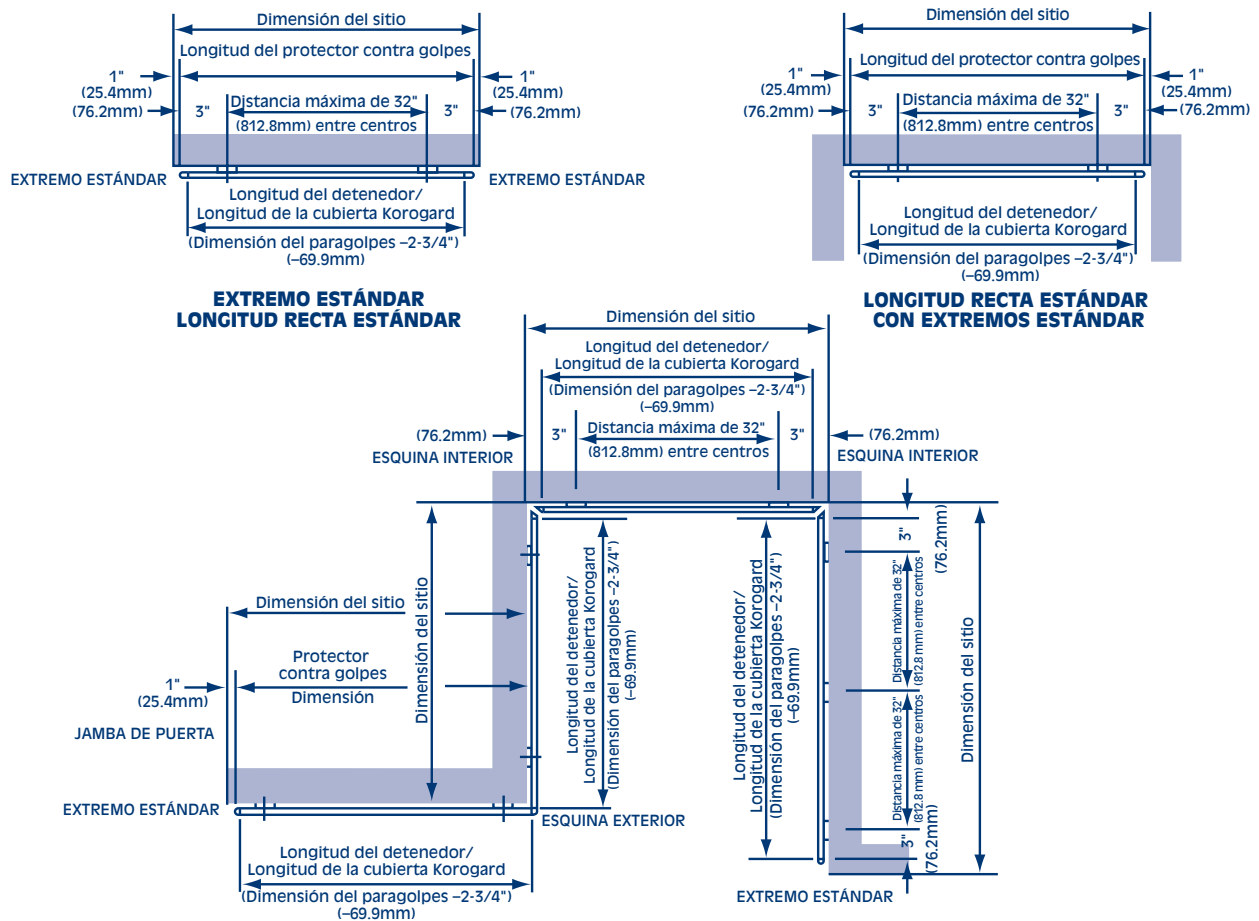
Dimensión del sitio
Longitud del protector contra golpes
1"
(25.4mm)
(76.2mm)
1"
(25.4mm)
(76.2mm)
3"
Distancia máxima de 32"
(812.8mm) entre centros
3"
EXTREMO ESTÁNDAR
EXTREMO ESTÁNDAR
Longitud del detenedor/
Longitud de la cubierta Korogard
(Dimensión del paragolpes –2-3/4")
(–69.9mm)

EXTREMO ESTÁNDAR
LONGITUD RECTA ESTÁNDAR

Dimensión del sitio
Longitud del protector contra golpes
1"
(25.4mm)
(76.2mm)
1"
(25.4mm)
(76.2mm)
3"
Distancia máxima de 32"
(812.8mm) entre centros
3"
Longitud del detenedor/
Longitud de la cubierta Korogard
(Dimensión del paragolpes –2-3/4")
(–69.9mm)

LONGITUD RECTA ESTÁNDAR
CON EXTREMOS ESTÁNDAR

Dimensión del sitio
Longitud del detenedor/
Longitud de la cubierta Korogard
(Dimensión del paragolpes –2-3/4")
(–69.9mm)
(76.2mm)
ESQUINA INTERIOR
3"
Distancia máxima de 32"
(812.8mm) entre centros
3"
(76.2mm)
ESQUINA INTERIOR

Dimensión del sitio
Protector
contra golpes
Dimensión
1"
(25.4mm)
JAMBA DE PUERTA
EXTREMO ESTÁNDAR
Dimensión del sitio
Longitud del detenedor/
Longitud de la cubierta Korogard
(Dimensión del paragolpes –2-3/4")
(–69.9mm)
ESQUINA EXTERIOR
Longitud del detenedor/
Longitud de la cubierta Korogard
(Dimensión del paragolpes –2-3/4")
(–69.9mm)

Longitud del detenedor/
Longitud de la cubierta Korogard
(Dimensión del paragolpes –2-3/4")
(–69.9mm)
3"
(76.2mm)
Distancia máxima de 32"
(812.8 mm) entre centros
Distancia máxima de 32"
(812.8 mm) entre centros
3"
(76.2mm)
Dimensión del sitio
EXTREMO ESTÁNDAR